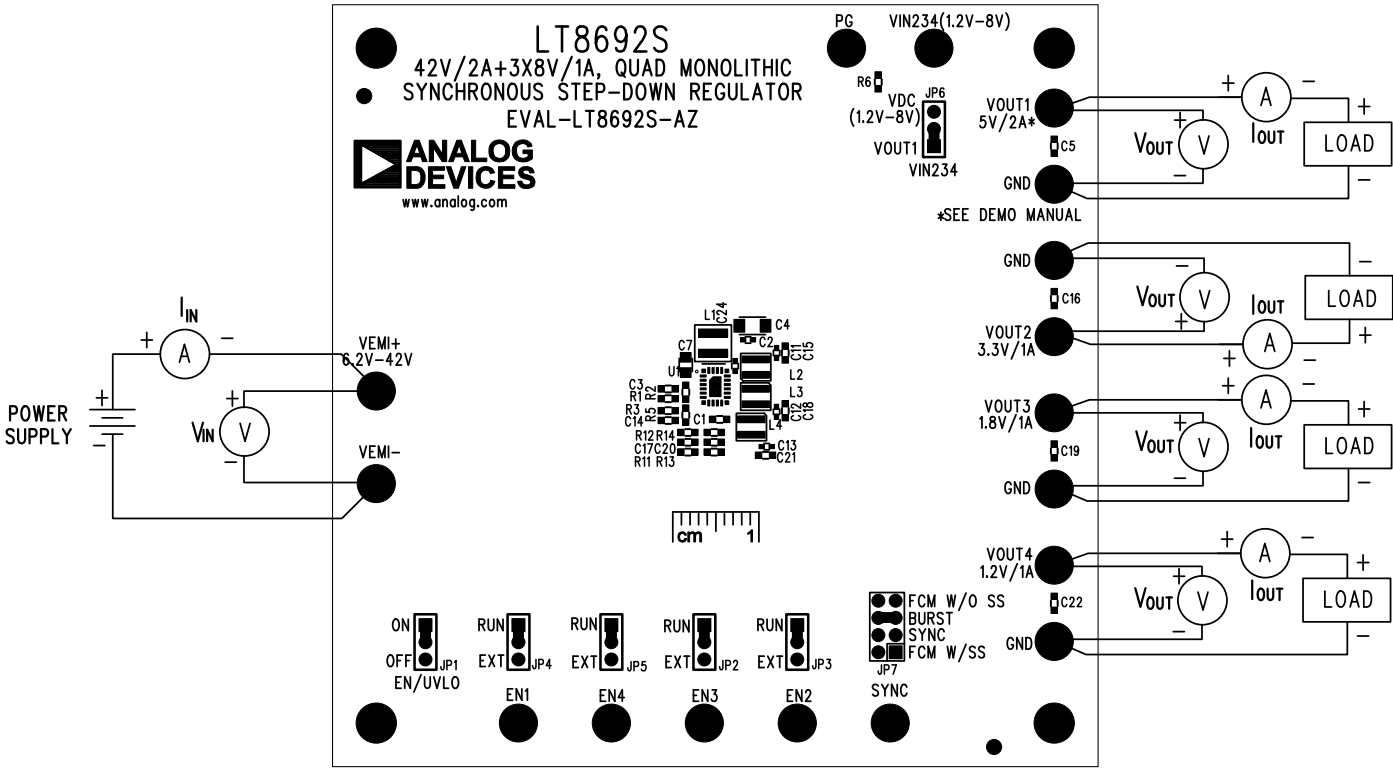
LT8692S
42V/2A+3X8V/1A, QUAD MONOLITHIC SYNCHRONOUS STEP-DOWN REGULATOR
EVAL-LT8692S-AZ

ANALOG DEVICES
www.analog.com

PG
VIN234(1.2V–8V)
R6
VDC (1.2V–8V)
JP6
VOUT1
VIN234

VOUT1
5V/2A*
C5
GND
*SEE DEMO MANUAL

+ A –
$I_{OUT}$
$V_{OUT}$
+ V –
LOAD
+ –

GND
C16
VOUT2
3.3V/1A
$V_{OUT}$
V
$I_{OUT}$
A
LOAD
– +

VOUT3
1.8V/1A
C19
GND
A
$I_{OUT}$
$V_{OUT}$
V
LOAD
+ –

VOUT4
1.2V/1A
C22
GND
A
$I_{OUT}$
$V_{OUT}$
V
LOAD
+ –

$I_{IN}$
+ A –
POWER SUPPLY
$V_{IN}$
V
+ –
VEMI+
6.2V–42V
VEMI-

L1 C24 C4
C7 C2 C11 C15
U1 L2
C3 R2 L3
R1
R3 R5
C14 C1 C12 C18
L4
R12 R14
C17 C20 C13
R11 R13 C21

cm 1

FCM W/O SS
BURST
SYNC
FCM W/SS
JP7
SYNC

ON
OFF JP1
EN/UVLO
RUN
EXT JP4
EN1
RUN
EXT JP5
EN4
RUN
EXT JP2
EN3
RUN
EXT JP3
EN2